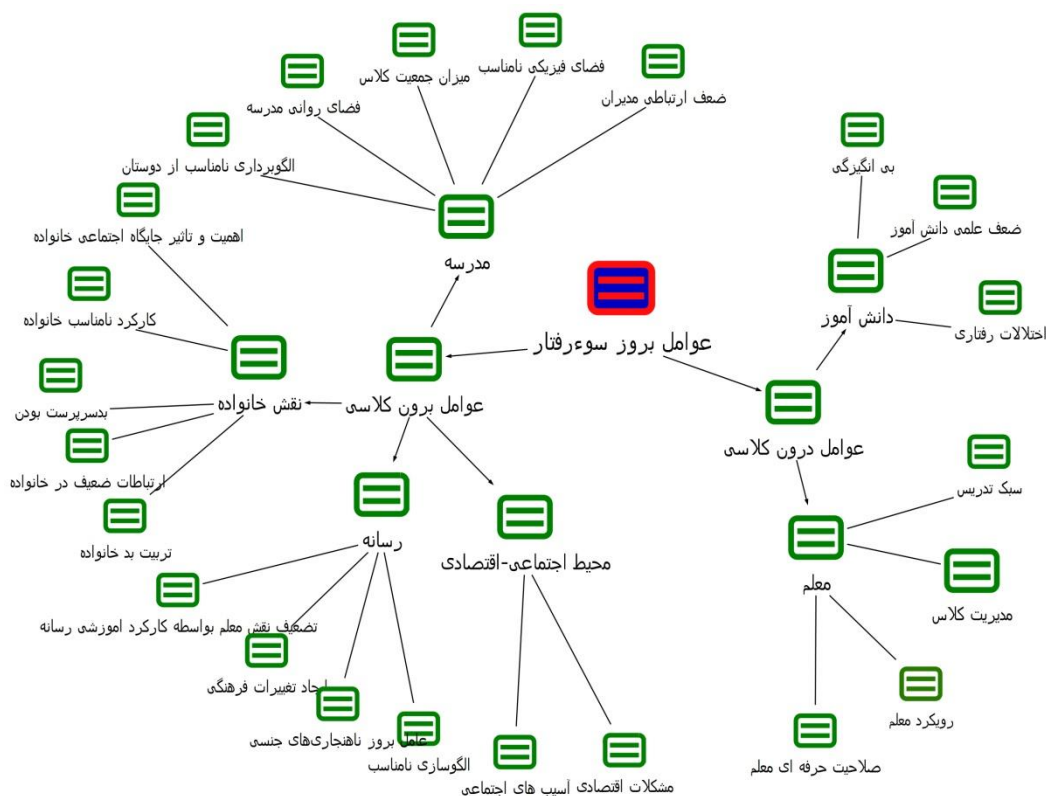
عوامل بروز سوءرفتار

عوامل برون کلاسی

مدرسه
فضای روانی مدرسه
میزان جمعیت کلاس
فضای فیزیکی نامناسب
ضعف ارتباطی مدیران
الگوبرداری نامناسب از دوستان

نقش خانواده
اهمیت و تاثیر جایگاه اجتماعی خانواده
کارکرد نامناسب خانواده
بدسرپرست بودن
ارتباطات ضعیف در خانواده
تربیت بد خانواده

رسانه
تضعیف نقش معلم بواسطه کارکرد اموزشی رسانه
ایجاد تغییرات فرهنگی
عامل بروز ناهنجاری‌های جنسی
الگوسازی نامناسب

محیط اجتماعی-اقتصادی
آسیب های اجتماعی
مشکلات اقتصادی

عوامل درون کلاسی

دانش آموز
بی انگیزگی
ضعف علمی دانش آموز
اختلالات رفتاری

معلم
سبک تدریس
مدیریت کلاس
رویکرد معلم
صلاحیت حرفه ای معلم